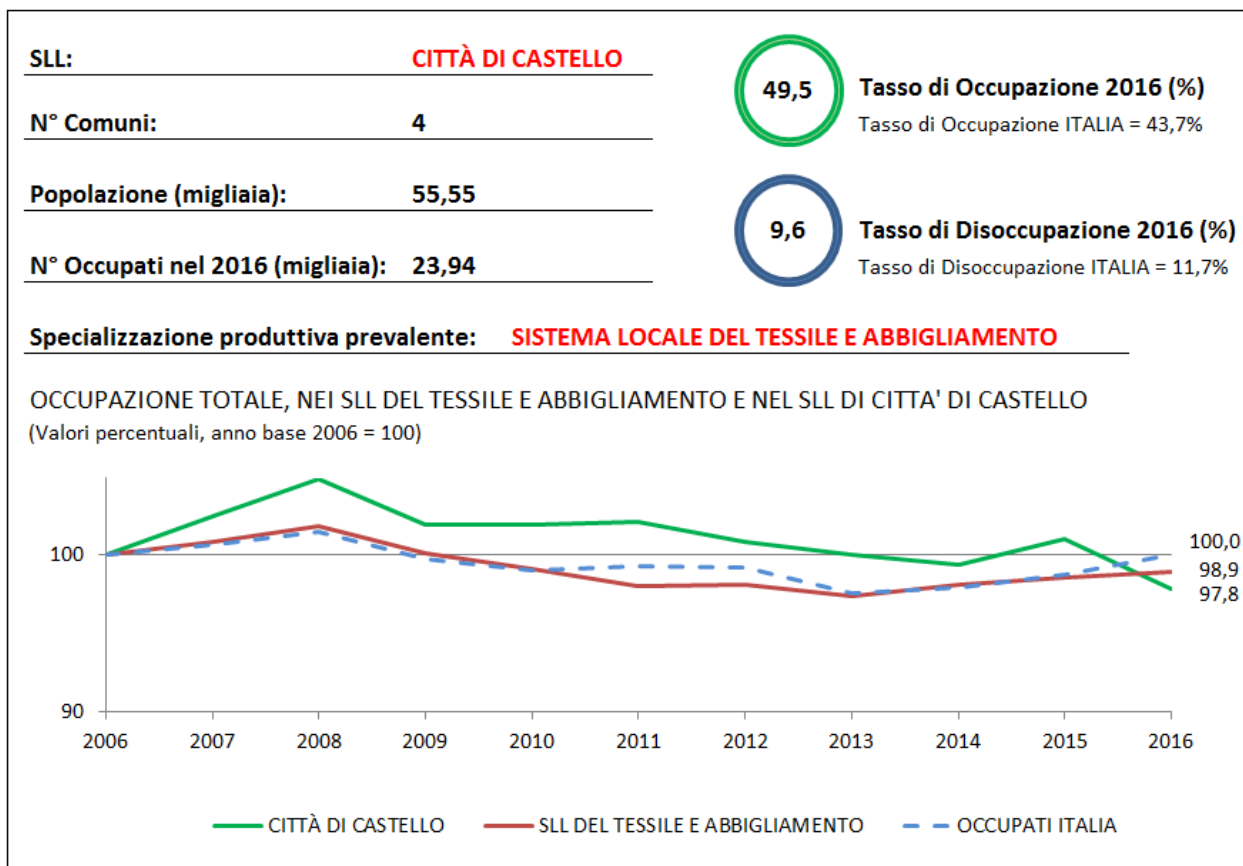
SLL: CITTÀ DI CASTELLO

N° Comuni: 4

Popolazione (migliaia): 55,55

N° Occupati nel 2016 (migliaia): 23,94

49,5 Tasso di Occupazione 2016 (%)
Tasso di Occupazione ITALIA = 43,7%

9,6 Tasso di Disoccupazione 2016 (%)
Tasso di Disoccupazione ITALIA = 11,7%

Specializzazione produttiva prevalente: SISTEMA LOCALE DEL TESSILE E ABBIGLIAMENTO

OCCUPAZIONE TOTALE, NEI SLL DEL TESSILE E ABBIGLIAMENTO E NEL SLL DI CITTA' DI CASTELLO
(Valori percentuali, anno base 2006 = 100)

100
90
2006 2007 2008 2009 2010 2011 2012 2013 2014 2015 2016
100,0
98,9
97,8

CITTÀ DI CASTELLO SLL DEL TESSILE E ABBIGLIAMENTO OCCUPATI ITALIA